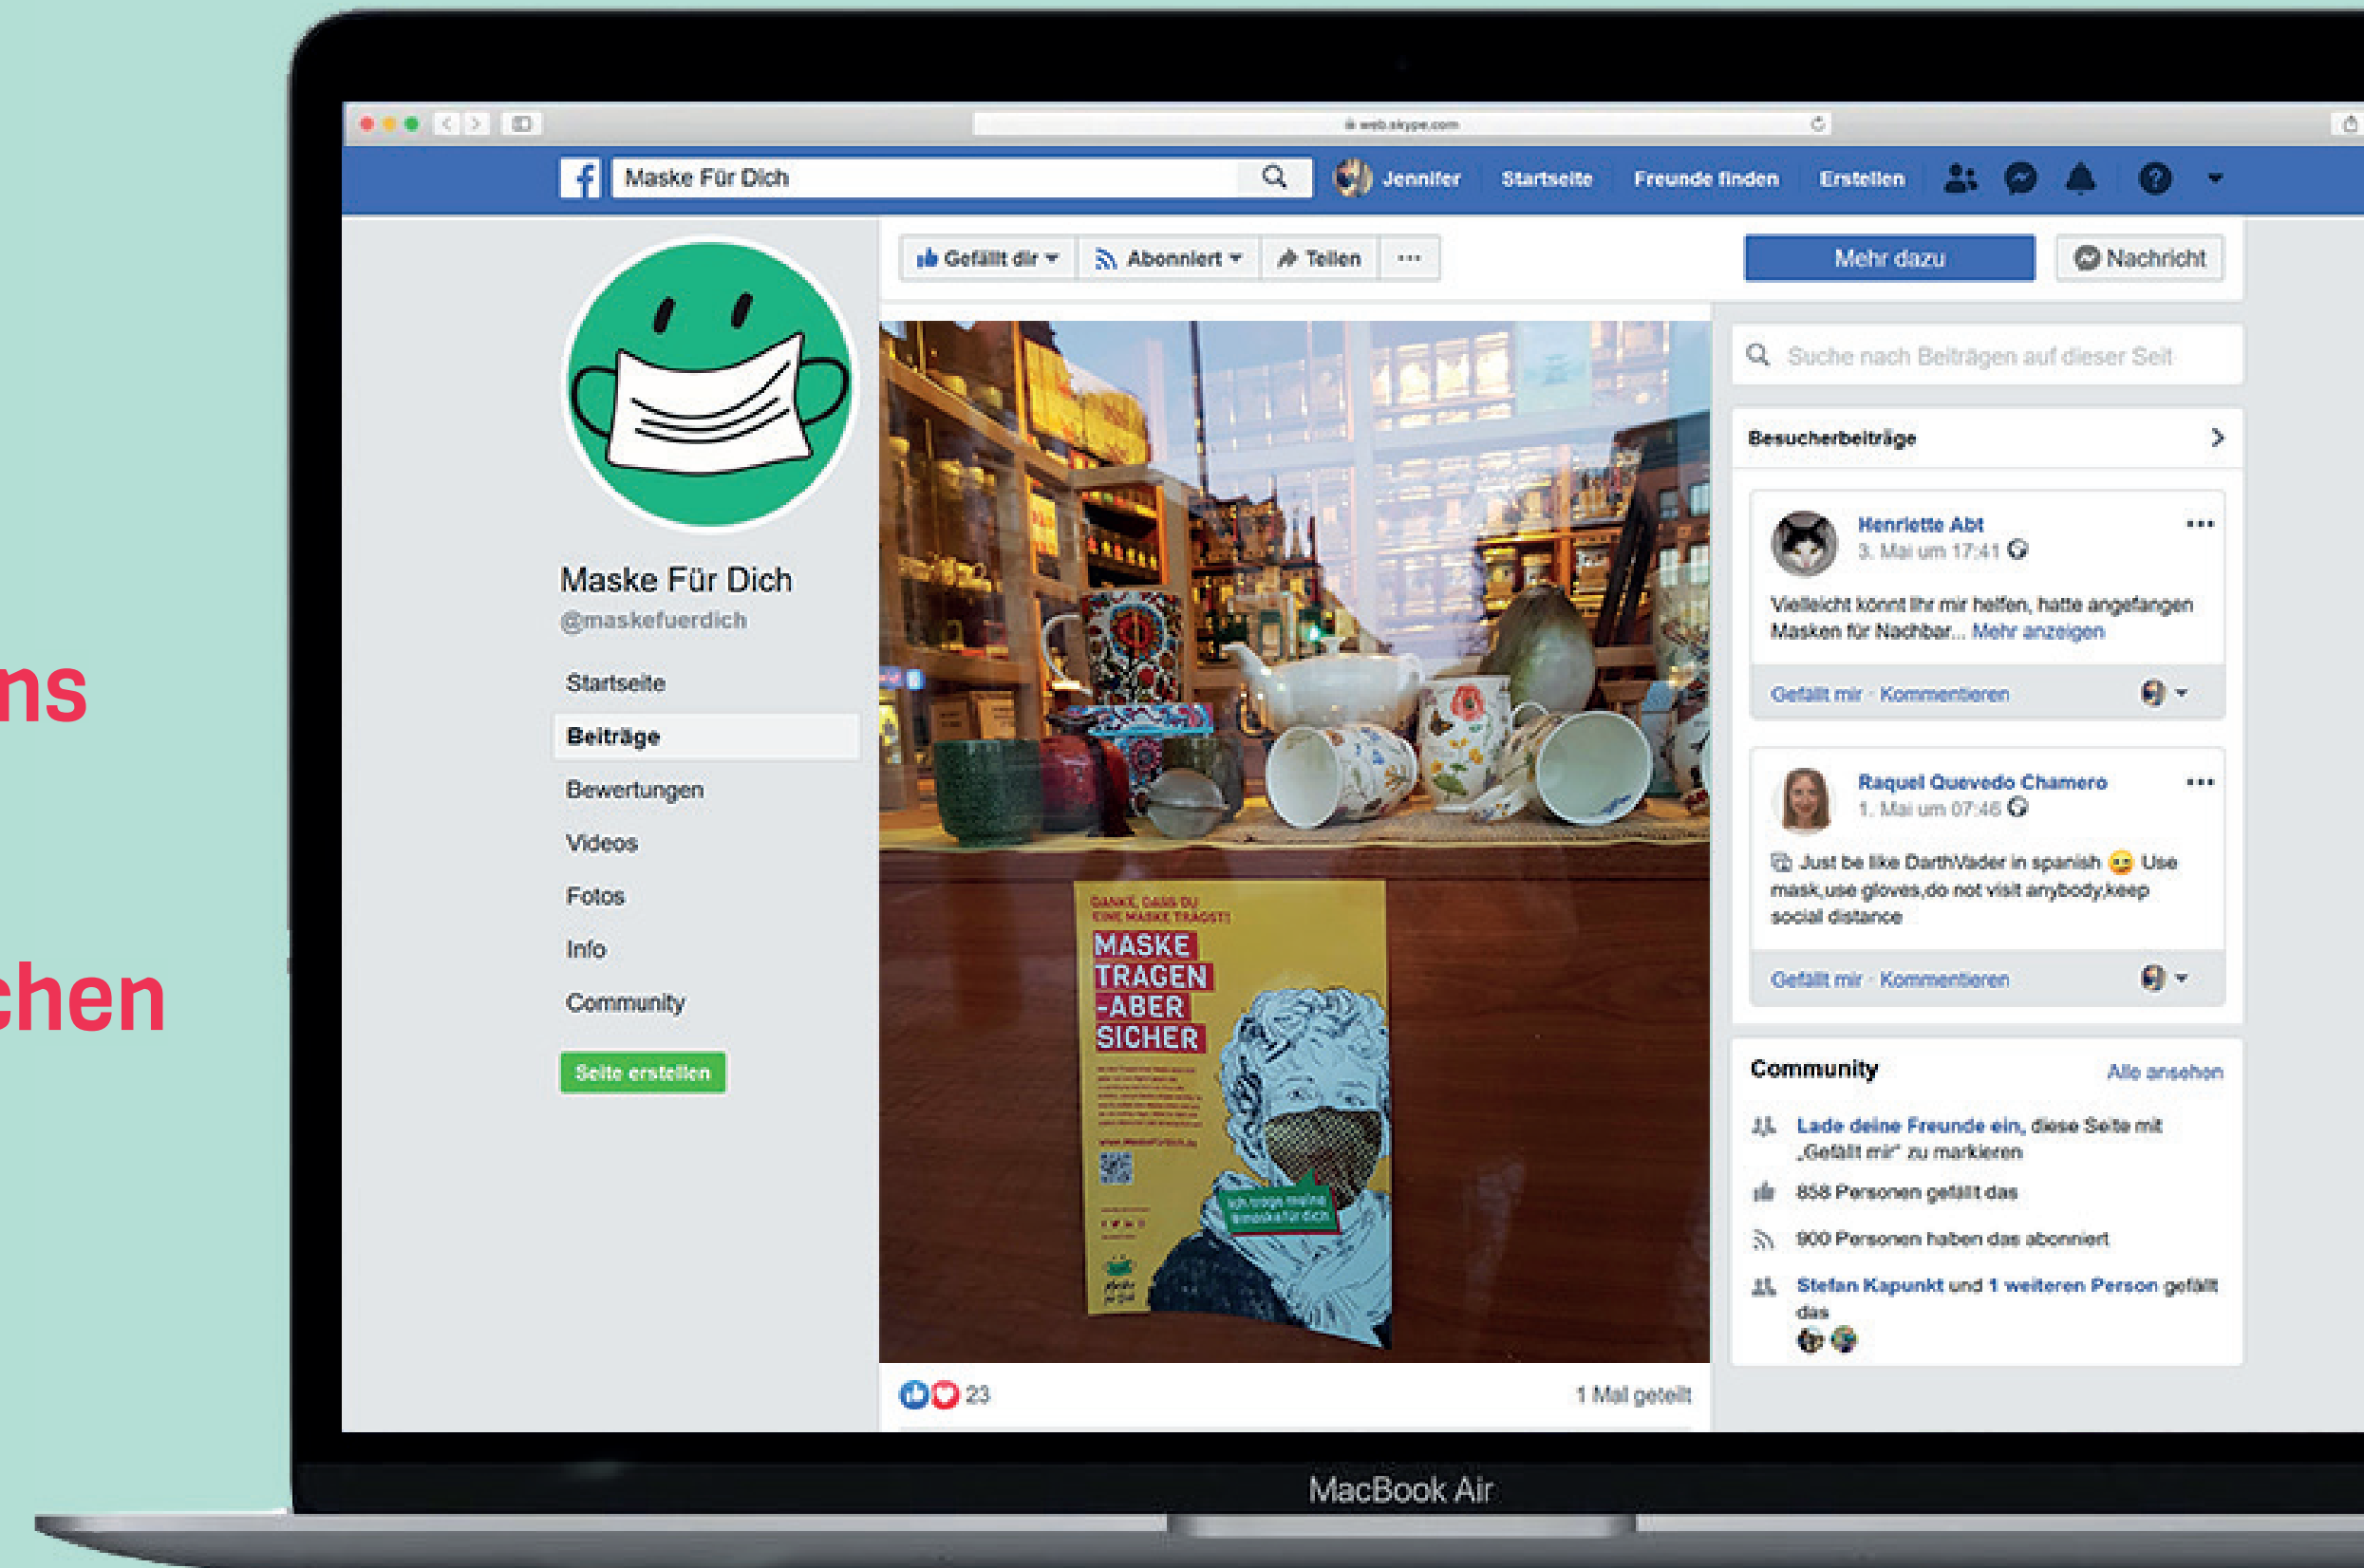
ns

chen

web.skype.com

Maske Für Dich

Jennifer Startseite Freunde finden Erstellen

Gefällt dir Abonniert Teilen ···

Mehr dazu

Nachricht

Maske Für Dich
@maskefuerdich

Startseite
Beiträge
Bewertungen
Videos
Fotos
Info
Community

Seite erstellen

DANKE, DASS DU EINE MASKE TRÄGST!
MASKE TRAGEN -ABER SICHER

Ich trage meine #maskefürdich

23

1 Mal geteilt

Suche nach Beiträgen auf dieser Seit

Besucherbeiträge

Henriette Abt
3. Mai um 17:41

Vielleicht könnt Ihr mir helfen, hatte angefangen Masken für Nachbar... Mehr anzeigen

Gefällt mir · Kommentieren

Raquel Quevedo Chamero
1. Mai um 07:46

Just be like DarthVader in spanish 😉 Use mask,use gloves,do not visit anybody,keep social distance

Gefällt mir · Kommentieren

Community
Alle ansehen

Lade deine Freunde ein, diese Seite mit „Gefällt mir" zu markieren

858 Personen gefällt das

900 Personen haben das abonniert

Stefan Kapunkt und 1 weiteren Person gefällt das

MacBook Air